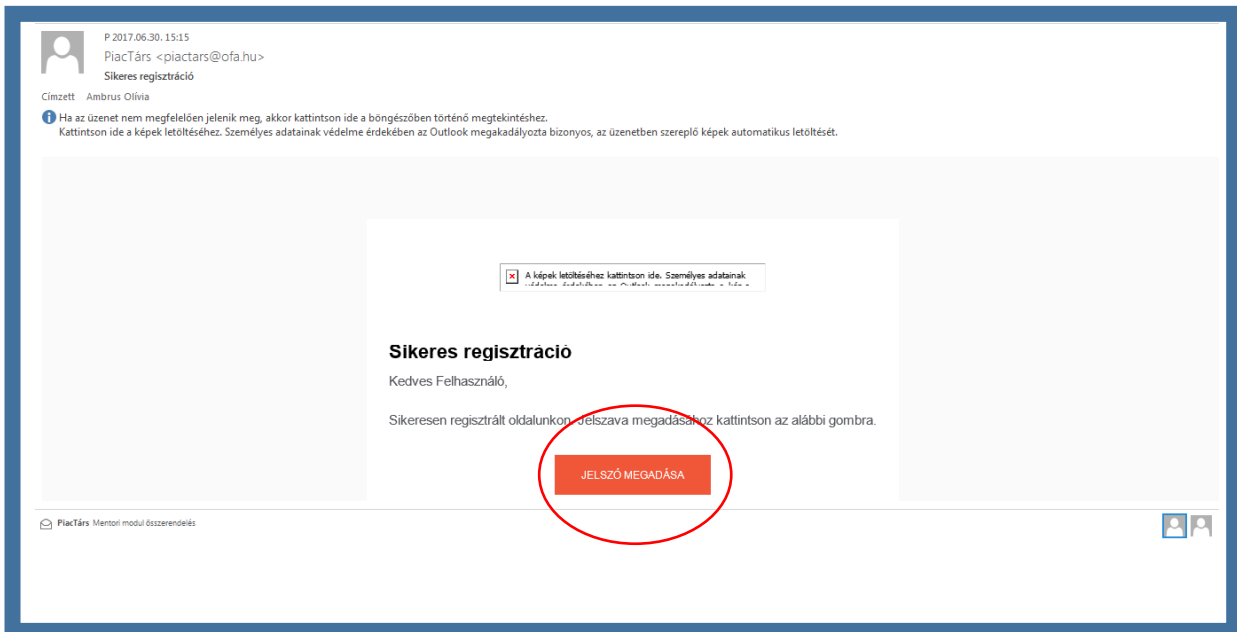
P 2017.06.30. 15:15
PiacTárs <piactars@ofa.hu>
Sikeres regisztráció

Címzett Ambrus Olívia

Ha az üzenet nem megfelelően jelenik meg, akkor kattintson ide a böngészőben történő megtekintéshez.
Kattintson ide a képek letöltéséhez. Személyes adatainak védelme érdekében az Outlook megakadályozta bizonyos, az üzenetben szereplő képek automatikus letöltését.

A képek letöltéséhez kattintson ide. Személyes adatainak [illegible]

Sikeres regisztráció

Kedves Felhasználó,

Sikeresen regisztrált oldalunkon. Jelszava megadásához kattintson az alábbi gombra.

JELSZÓ MEGADÁSA

PiacTárs Mentori modul összerendelés